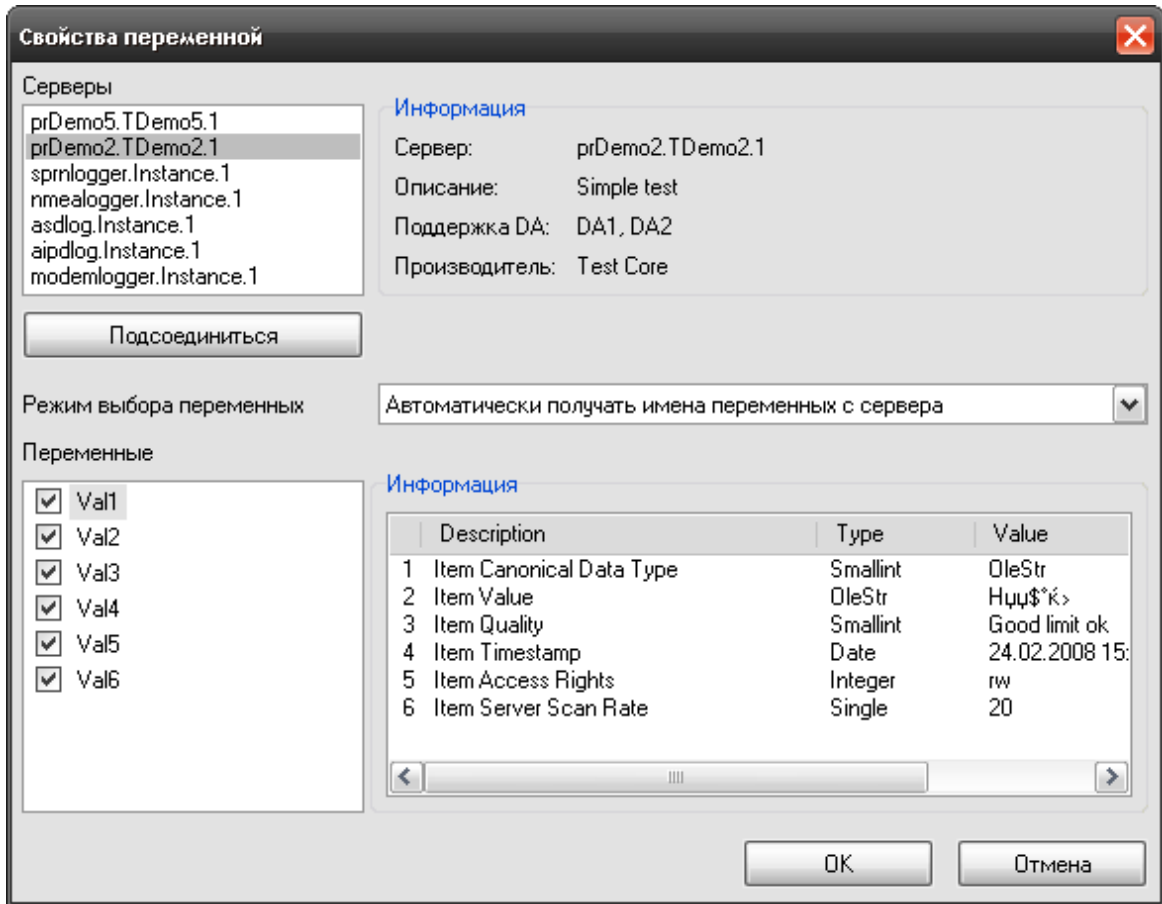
Свойства переменной

Серверы

prDemo5.TDemo5.1
prDemo2.TDemo2.1
sprnlogger.Instance.1
nmealogger.Instance.1
asdlog.Instance.1
aipdlog.Instance.1
modemlogger.Instance.1

Подсоединиться

Информация

Сервер: prDemo2.TDemo2.1
Описание: Simple test
Поддержка DA: DA1, DA2
Производитель: Test Core

Режим выбора переменных

Автоматически получать имена переменных с сервера

Переменные

Val1
Val2
Val3
Val4
Val5
Val6

Информация

| | Description | Type | Value |
|---|---|---|---|
| 1 | Item Canonical Data Type | Smallint | OleStr |
| 2 | Item Value | OleStr | Hџџ$˚ќ› |
| 3 | Item Quality | Smallint | Good limit ok |
| 4 | Item Timestamp | Date | 24.02.2008 15: |
| 5 | Item Access Rights | Integer | rw |
| 6 | Item Server Scan Rate | Single | 20 |

OK

Отмена